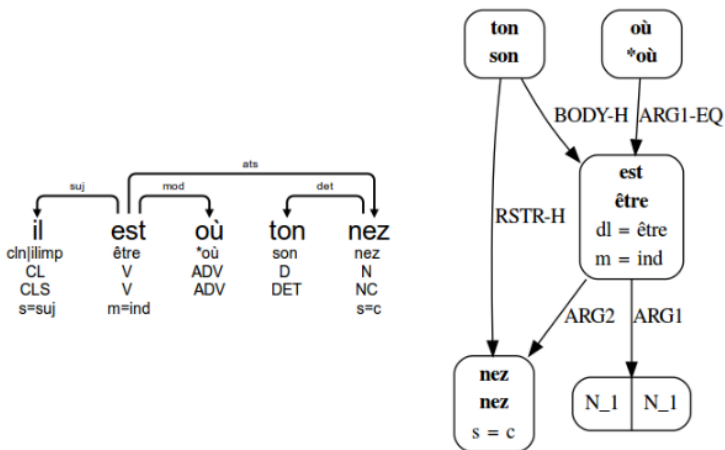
ats
suj
mod
det

il
cln|ilimp
CL
CLS
s=suj

est
être
V
V
m=ind

où
*où
ADV
ADV

ton
son
D
DET

nez
nez
N
NC
s=c

ton
son

où
*où

BODY-H
ARG1-EQ

est
être
dl = être
m = ind

RSTR-H

ARG2
ARG1

nez
nez
s = c

N_1
N_1